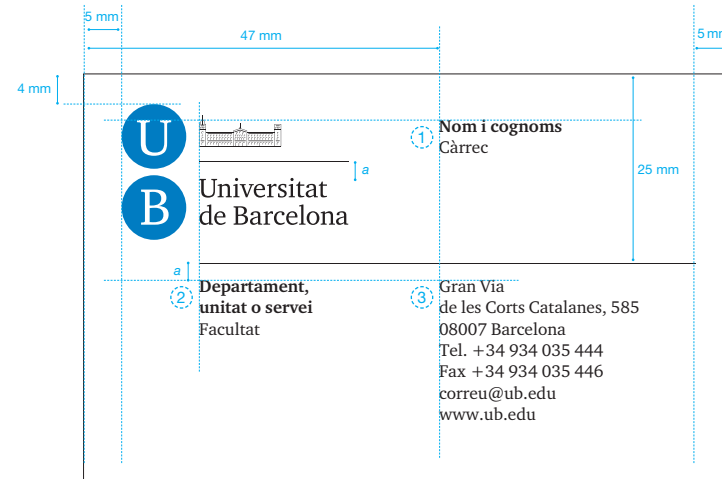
5 mm

47 mm

5 mm

4 mm

U

B

Universitat de Barcelona

a

1 Nom i cognoms
Càrrec

25 mm

a

2 Departament, unitat o servei
Facultat

3 Gran Via
de les Corts Catalanes, 585
08007 Barcelona
Tel. +34 934 035 444
Fax +34 934 035 446
correu@ub.edu
www.ub.edu